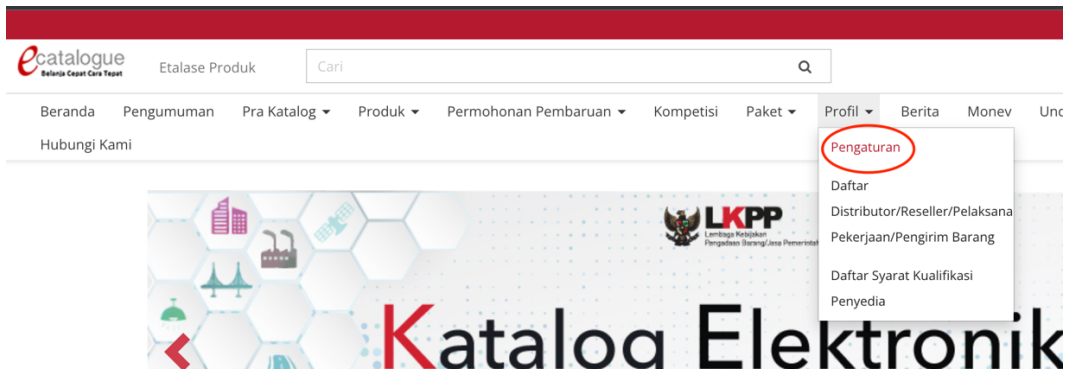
ecatalogue
Belanja Cepat Cara Tepat

Etalase Produk

Cari

Beranda Pengumuman Pra Katalog Produk Permohonan Pembaruan Kompetisi Paket Profil Berita Monev Und

Hubungi Kami

Pengaturan
Daftar
Distributor/Reseller/Pelaksana
Pekerjaan/Pengirim Barang
Daftar Syarat Kualifikasi
Penyedia

LKPP
Lembaga Kebijakan Pengadaan Barang/Jasa Pemerintah

Katalog Elektronik